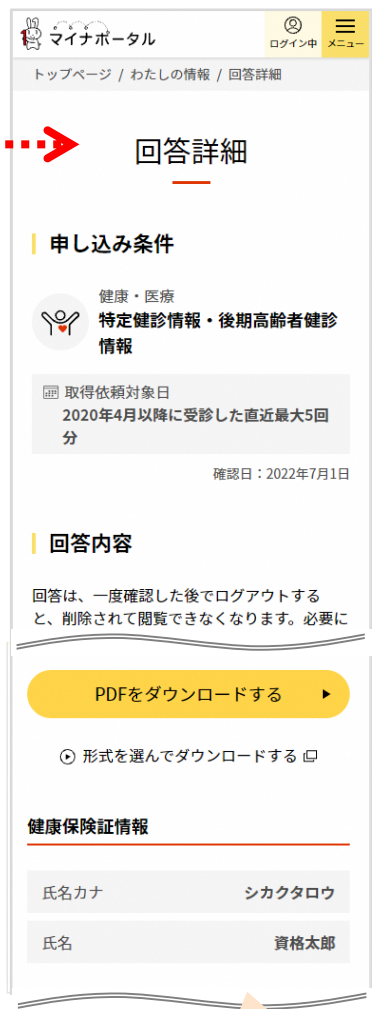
マイナポータル

ログイン中

メニュー

トップページ / わたしの情報 / 回答詳細

回答詳細

申し込み条件

健康・医療

特定健診情報・後期高齢者健診情報

取得依頼対象日

2020年4月以降に受診した直近最大5回分

確認日：2022年7月1日

回答内容

回答は、一度確認した後でログアウトすると、削除されて閲覧できなくなります。必要に

PDFをダウンロードする

形式を選んでダウンロードする

健康保険証情報

| 氏名カナ | シカクタロウ |
|---|---|
| 氏名 | 資格太郎 |